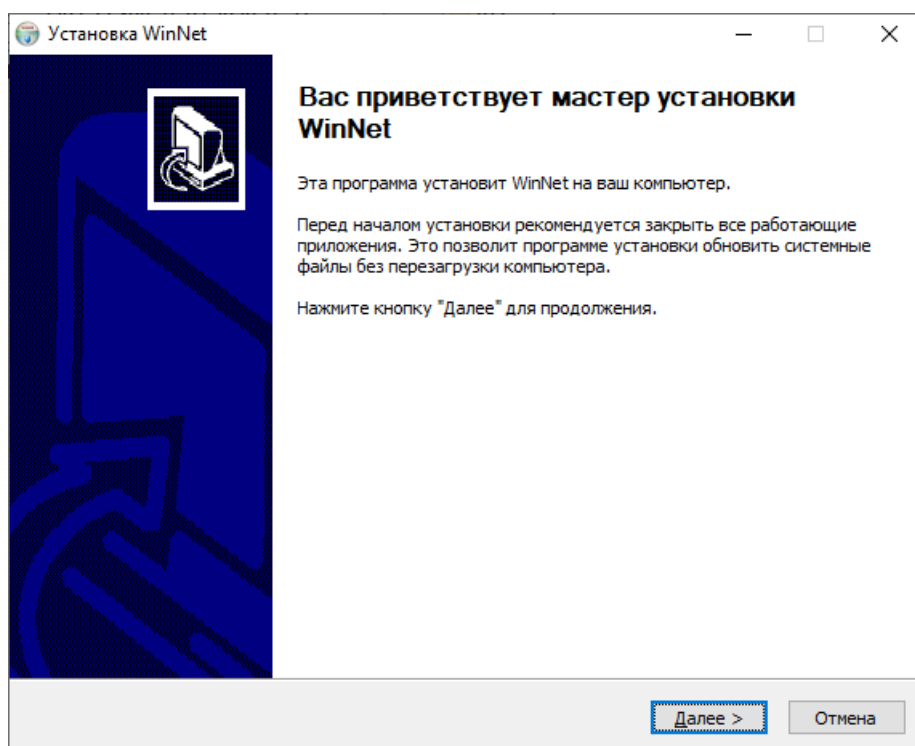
Установка WinNet

Вас приветствует мастер установки WinNet

Эта программа установит WinNet на ваш компьютер.

Перед началом установки рекомендуется закрыть все работающие приложения. Это позволит программе установки обновить системные файлы без перезагрузки компьютера.

Нажмите кнопку "Далее" для продолжения.

Далее >

Отмена